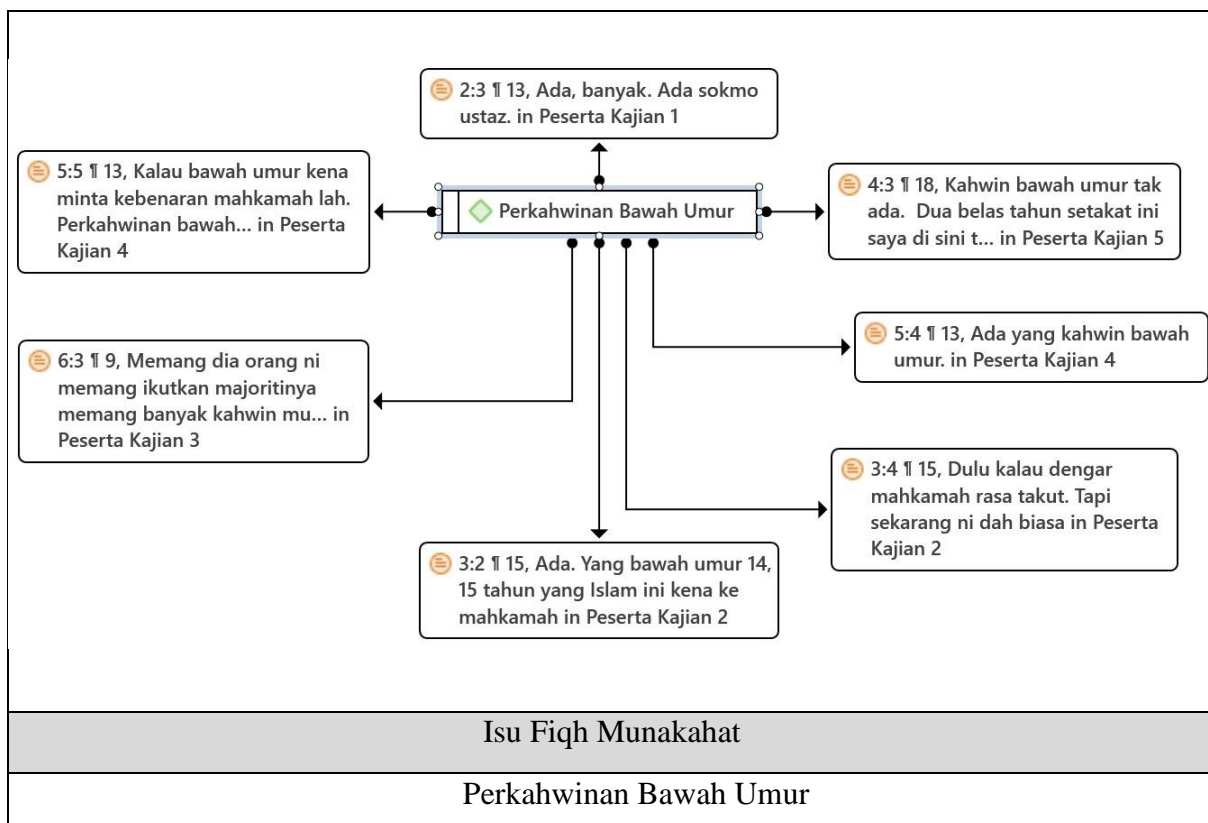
2:3 ¶ 13, Ada, banyak. Ada sokmo ustaz. in Peserta Kajian 1

5:5 ¶ 13, Kalau bawah umur kena minta kebenaran mahkamah lah. Perkahwinan bawah... in Peserta Kajian 4

Perkahwinan Bawah Umur

4:3 ¶ 18, Kahwin bawah umur tak ada. Dua belas tahun setakat ini saya di sini t... in Peserta Kajian 5

5:4 ¶ 13, Ada yang kahwin bawah umur. in Peserta Kajian 4

6:3 ¶ 9, Memang dia orang ni memang ikutkan majoritinya memang banyak kahwin mu... in Peserta Kajian 3

3:4 ¶ 15, Dulu kalau dengar mahkamah rasa takut. Tapi sekarang ni dah biasa in Peserta Kajian 2

3:2 ¶ 15, Ada. Yang bawah umur 14, 15 tahun yang Islam ini kena ke mahkamah in Peserta Kajian 2

| Isu Fiqh Munakahat |
|---|
| Perkahwinan Bawah Umur |